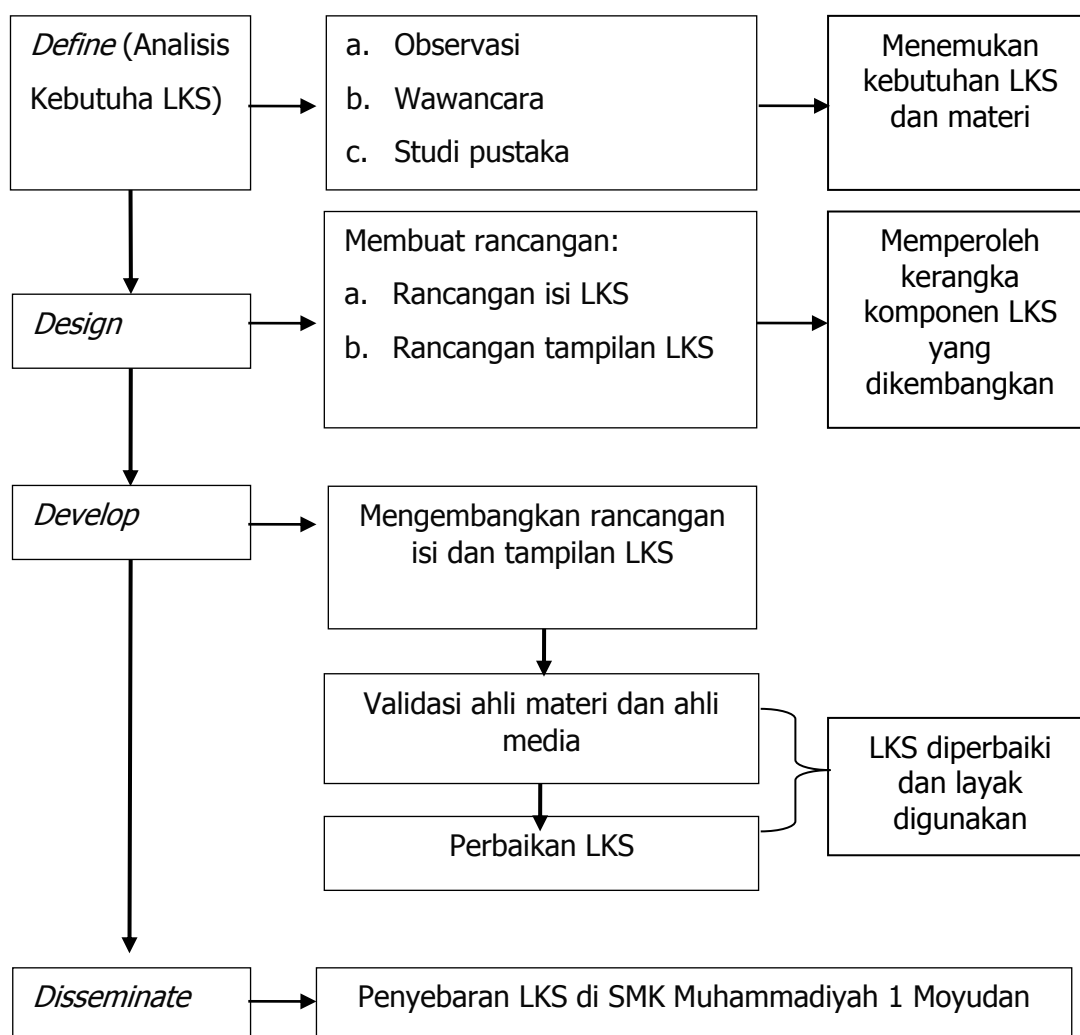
Define (Analisis Kebutuha LKS)

a. Observasi
b. Wawancara
c. Studi pustaka

Menemukan kebutuhan LKS dan materi

Design

Membuat rancangan:
a. Rancangan isi LKS
b. Rancangan tampilan LKS

Memperoleh kerangka komponen LKS yang dikembangkan

Develop

Mengembangkan rancangan isi dan tampilan LKS

Validasi ahli materi dan ahli media

Perbaikan LKS

LKS diperbaiki dan layak digunakan

Disseminate

Penyebaran LKS di SMK Muhammadiyah 1 Moyudan